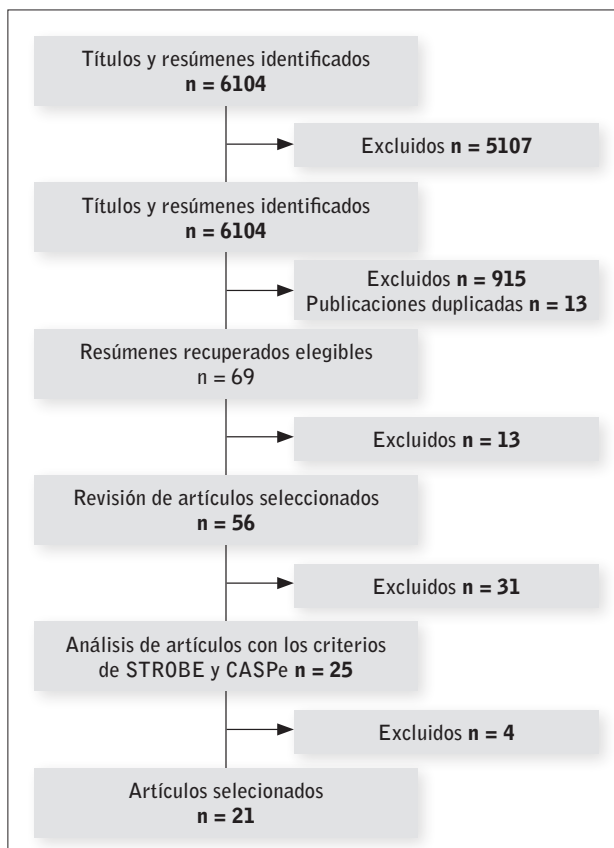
Títulos y resúmenes identificados
n = 6104

Excluidos n = 5107

Títulos y resúmenes identificados
n = 6104

Excluidos n = 915
Publicaciones duplicadas n = 13

Resúmenes recuperados elegibles
n = 69

Excluidos n = 13

Revisión de artículos seleccionados
n = 56

Excluidos n = 31

Análisis de artículos con los criterios de STROBE y CASPe n = 25

Excluidos n = 4

Artículos selecionados
n = 21